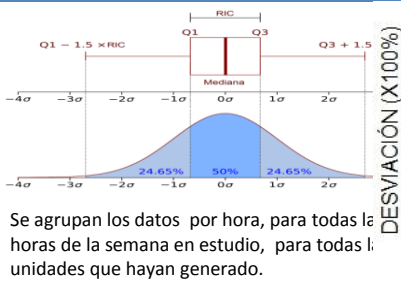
RIC

Q1 Q3

Q1 − 1.5 ×RIC

Q3 + 1.5

Mediana

$-4\sigma$ $-3\sigma$ $-2\sigma$ $-1\sigma$ $0\sigma$ $1\sigma$ $2\sigma$

24.65% 50% 24.65%

$-4\sigma$ $-3\sigma$ $-2\sigma$ $-1\sigma$ $0\sigma$ $1\sigma$ $2\sigma$

DESVIACIÓN (X100%)

Se agrupan los datos por hora, para todas la horas de la semana en estudio, para todas l unidades que hayan generado.